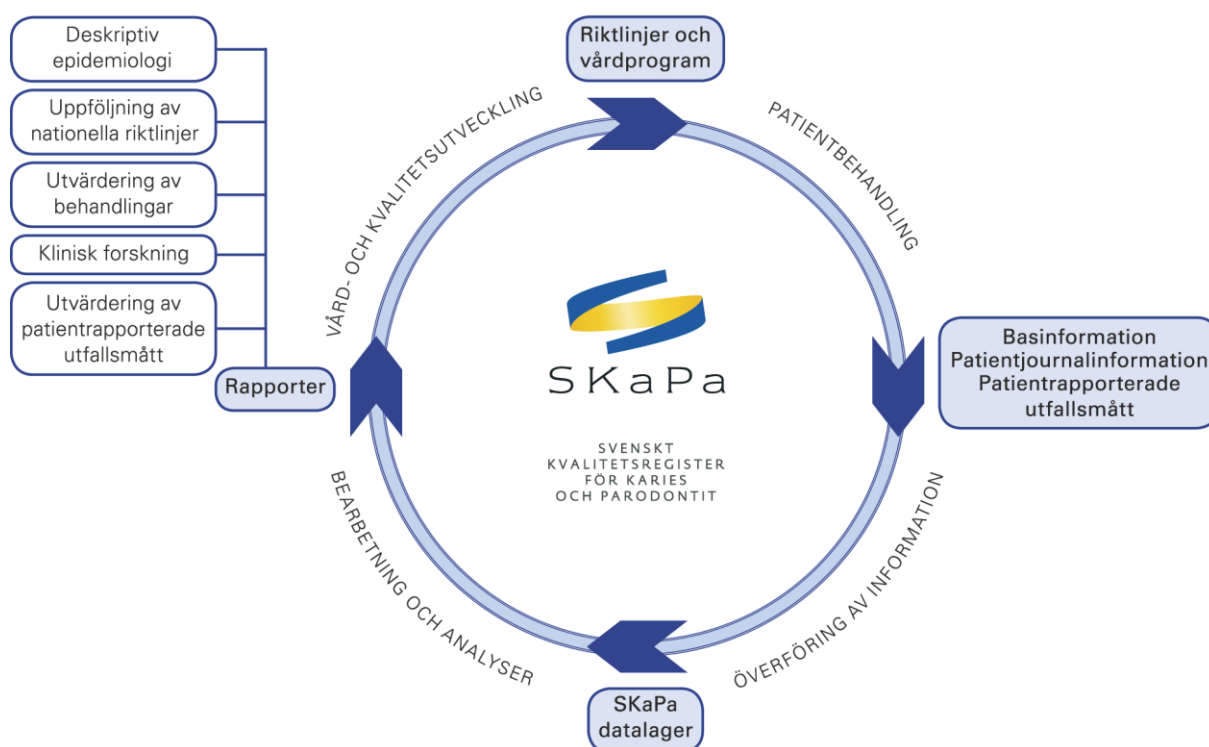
Deskriptiv epidemiologi

Uppföljning av nationella riktlinjer

Utvärdering av behandlingar

Klinisk forskning

Utvärdering av patientrapporterade utfallsmått

Rapporter

VÅRD- OCH KVALITETSUTVECKLING

Riktlinjer och vårdprogram

PATIENTBEHANDLING

Basinformation
Patientjournalinformation
Patientrapporterade utfallsmått

ÖVERFÖRING AV INFORMATION

SKaPa datalager

BEARBETNING OCH ANALYSER

SKaPa

SVENSKT KVALITETSREGISTER FÖR KARIES OCH PARODONTIT